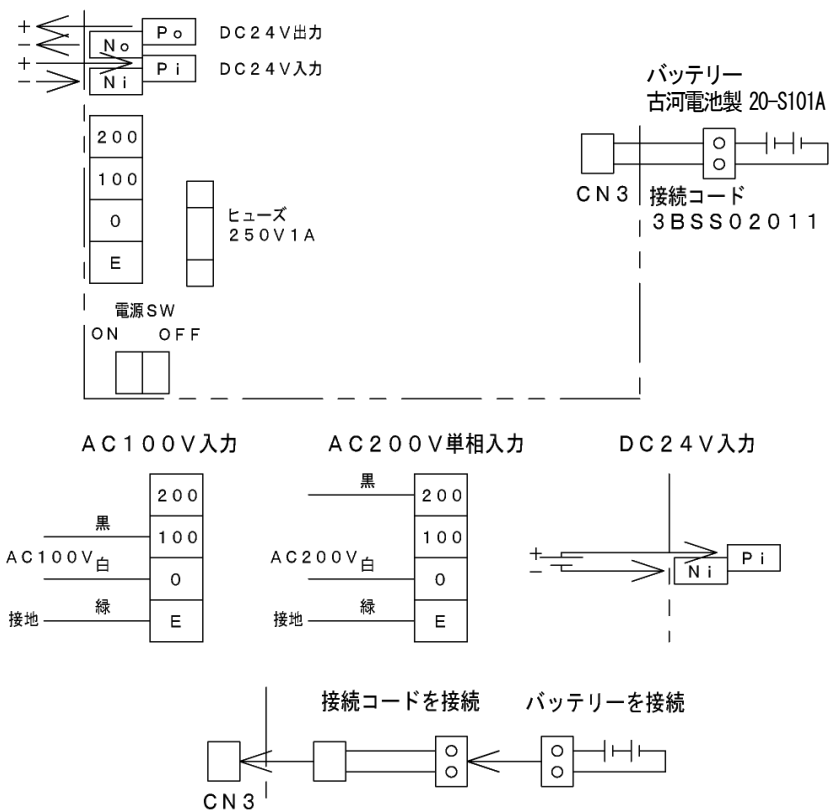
+
−
Po
No
DC24V出力
+
−
Pi
Ni
DC24V入力

バッテリー
古河電池製 20-S101A

200
100
0
E

ヒューズ
250V1A

CN3
接続コード
3BSS02011

電源SW
ON OFF

AC100V入力
200
黒
100
AC100V 白
0
接地 緑
E

AC200V単相入力
黒
200
100
AC200V 白
0
接地 緑
E

DC24V入力
+
−
Pi
Ni

接続コードを接続
バッテリーを接続
CN3